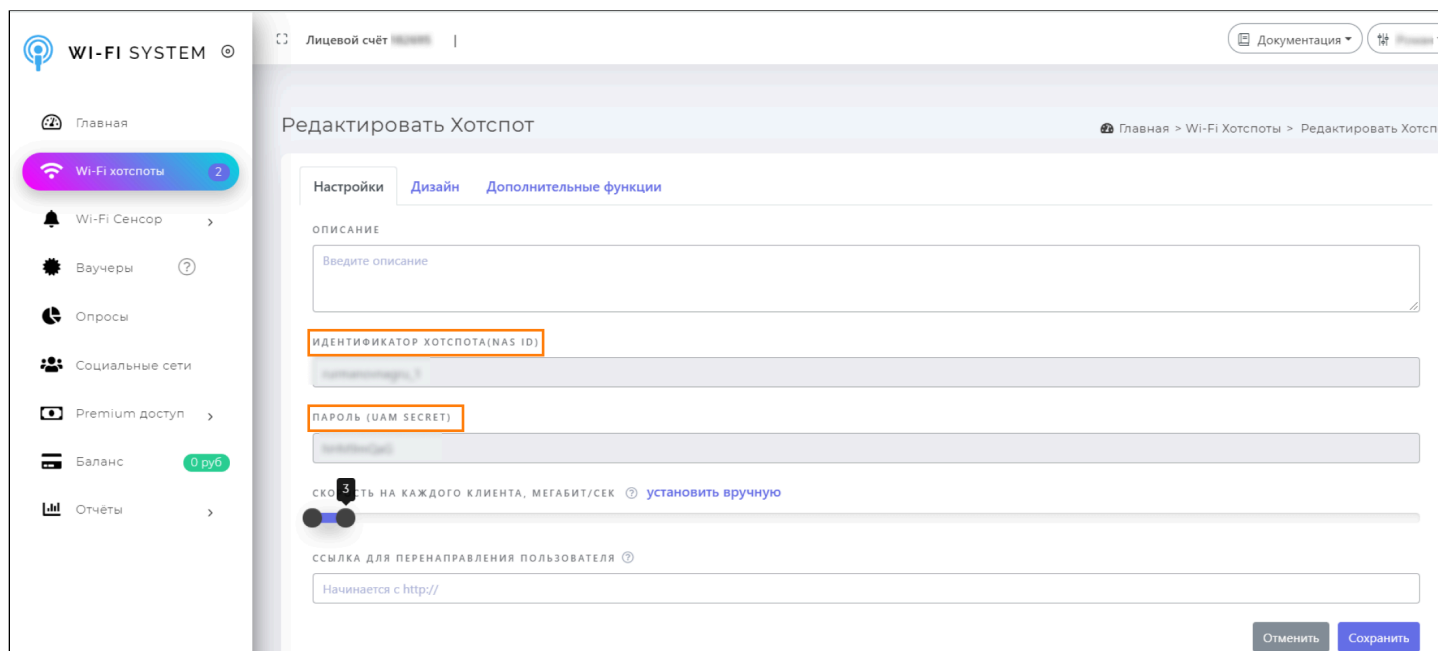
WI-FI SYSTEM

Главная
Wi-Fi хотспоты 2
Wi-Fi Сенсор
Ваучеры
Опросы
Социальные сети
Premium доступ
Баланс 0 руб
Отчёты

Лицевой счёт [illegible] |

Документация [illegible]

Редактировать Хотспот

Главная > Wi-Fi Хотспоты > Редактировать Хотсп

Настройки Дизайн Дополнительные функции

ОПИСАНИЕ

Введите описание

ИДЕНТИФИКАТОР ХОТСПОТА(NAS ID)

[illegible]

ПАРОЛЬ (UAM SECRET)

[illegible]

СК 3 СТЬ НА КАЖДОГО КЛИЕНТА, МЕГАБИТ/СЕК установить вручную

ССЫЛКА ДЛЯ ПЕРЕНАПРАВЛЕНИЯ ПОЛЬЗОВАТЕЛЯ

Начинается с http://

Отменить Сохранить